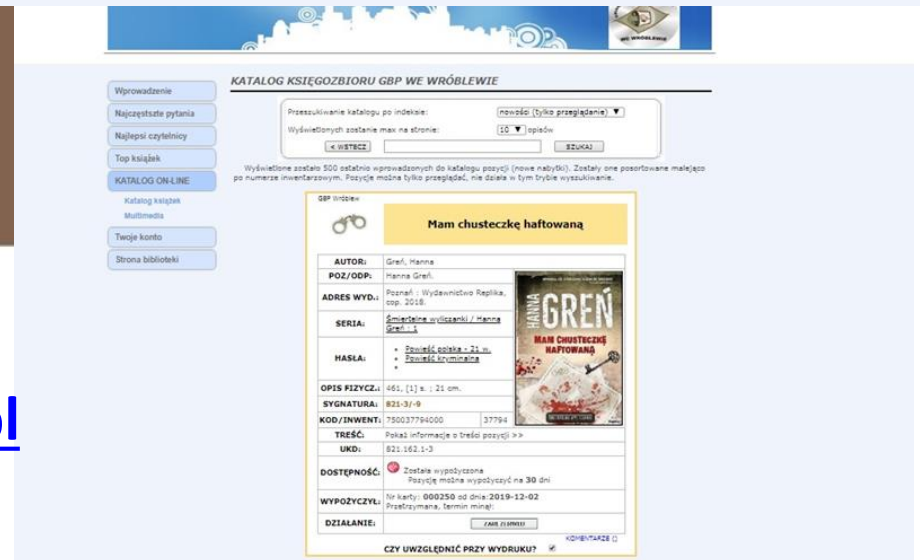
WE WRÓBLEWIE

KATALOG KSIĘGOZBIORU GBP WE WRÓBLEWIE

Wprowadzenie
Najczęstsze pytania
Najlepsi czytelnicy
Top książek
KATALOG ON-LINE
Katalog książek
Multimedia
Twoje konto
Strona biblioteki

Przeszukiwanie katalogu po indeksie: nowości (tylko przeglądanie)
Wyświetlonych zostanie max na stronie: 10 opisów
< WSTECZ SZUKAJ

Wyświetlone zostało 500 ostatnio wprowadzonych do katalogu pozycji (nowe nabytki). Zostały one posortowane malejąco po numerze inwentarzowym. Pozycję można tylko przeglądać, nie działa w tym trybie wyszukiwanie.

GBP Wróblew

Mam chusteczkę haftowaną

| AUTOR: | Greń, Hanna |
|---|---|
| POZ/ODP: | Hanna Greń. |
| ADRES WYD.: | Poznań : Wydawnictwo Replika, cop. 2018. |
| SERIA: | Śmiertelne wyliczanki / Hanna Greń ; 1 |
| HASŁA: | Powieść polska - 21 w. Powieść kryminalna |
| OPIS FIZYCZ.: | 461, [1] s. ; 21 cm. |
| SYGNATURA: | 821-3/-9 |
| KOD/INWENT: | 750037794000 37794 |
| TREŚĆ: | Pokaż informacje o treści pozycji >> |
| UKD: | 821.162.1-3 |
| DOSTĘPNOŚĆ: | Została wypożyczona Pozycję można wypożyczyć na 30 dni |
| WYPOŻYCZYŁ: | Nr karty: 000250 od dnia: 2019-12-02 Przetrzymana, termin minął: |
| DZIAŁANIE: | ZAPIS ZŁOŻONY |

HANNA GREŃ
MAM CHUSTECZKĘ HAFTOWANĄ

KOMENTARZE []

CZY UWZGLĘDNIĆ PRZY WYDRUKU?

pl